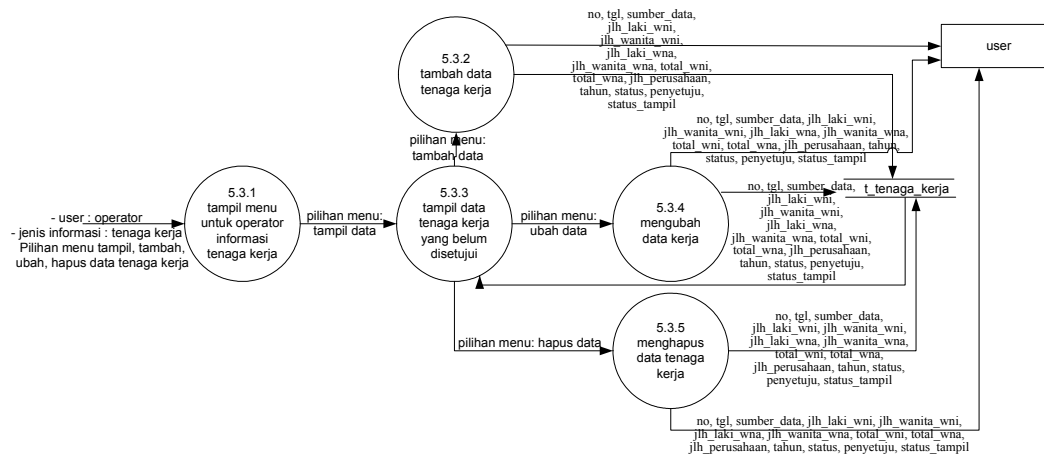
5.3.2
tambah data tenaga kerja

no, tgl, sumber_data, jlh_laki_wni, jlh_wanita_wni, jlh_laki_wna, jlh_wanita_wna, total_wni, total_wna, jlh_perusahaan, tahun, status, penyetuju, status_tampil

user

pilihan menu: tambah data

no, tgl, sumber_data, jlh_laki_wni, jlh_wanita_wni, jlh_laki_wna, jlh_wanita_wna, total_wni, total_wna, jlh_perusahaan, tahun, status, penyetuju, status_tampil

- user : operator
- jenis informasi : tenaga kerja
Pilihan menu tampil, tambah, ubah, hapus data tenaga kerja

5.3.1
tampil menu untuk operator informasi tenaga kerja

pilihan menu: tampil data

5.3.3
tampil data tenaga kerja yang belum disetujui

pilihan menu: ubah data

5.3.4
mengubah data kerja

no, tgl, sumber_data, jlh_laki_wni, jlh_wanita_wni, jlh_laki_wna, jlh_wanita_wna, total_wni, total_wna, jlh_perusahaan, tahun, status, penyetuju, status_tampil

t_tenaga_kerja

pilihan menu: hapus data

5.3.5
menghapus data tenaga kerja

no, tgl, sumber_data, jlh_laki_wni, jlh_wanita_wni, jlh_laki_wna, jlh_wanita_wna, total_wni, total_wna, jlh_perusahaan, tahun, status, penyetuju, status_tampil

no, tgl, sumber_data, jlh_laki_wni, jlh_wanita_wni, jlh_laki_wna, jlh_wanita_wna, total_wni, total_wna, jlh_perusahaan, tahun, status, penyetuju, status_tampil